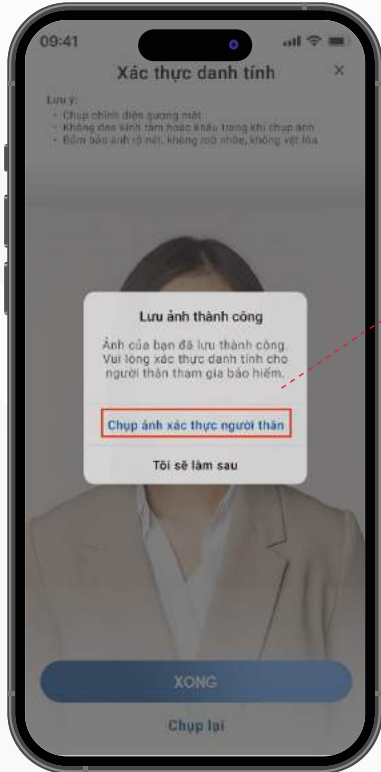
09:41

Xác thực danh tính

×

Lưu ý:
- Chụp chính diện gương mặt
- Không đeo kính râm hoặc khẩu trang khi chụp ảnh
- Đảm bảo ảnh rõ nét, không mờ nhòe, không vệt lóa

Lưu ảnh thành công

Ảnh của bạn đã lưu thành công. Vui lòng xác thực danh tính cho người thân tham gia bảo hiểm.

Chụp ảnh xác thực người thân

Tôi sẽ làm sau

XONG

Chụp lại